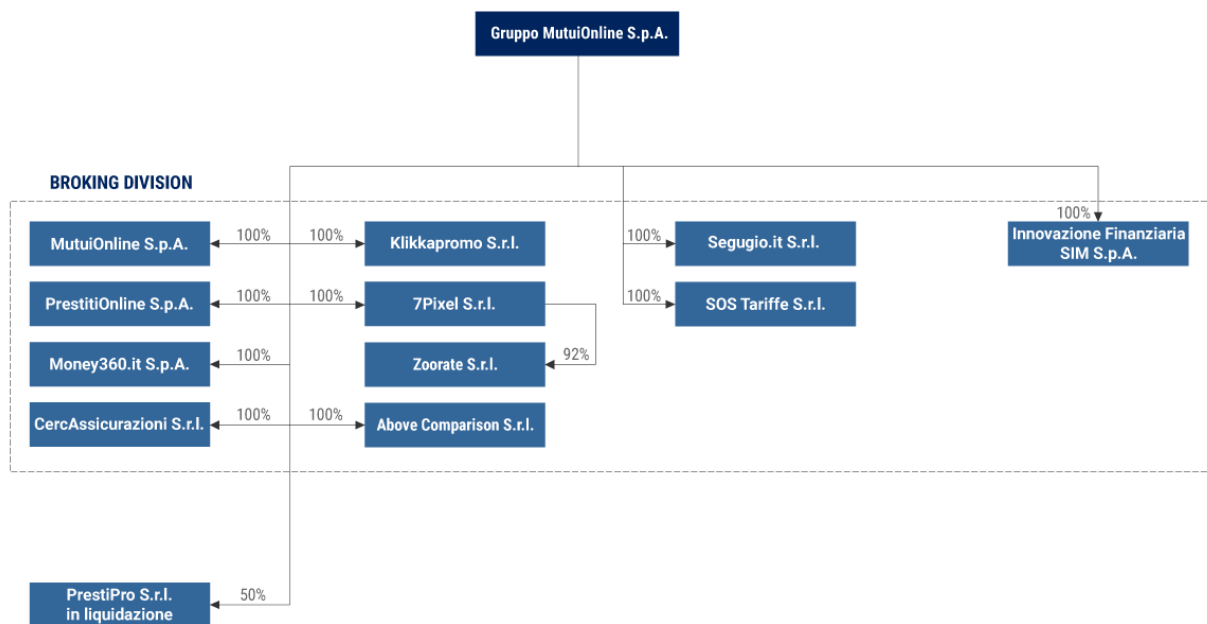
Gruppo MutuiOnline S.p.A.

BROKING DIVISION

100%
Innovazione Finanziaria SIM S.p.A.

MutuiOnline S.p.A.
100%
100%
Klikkapromo S.r.l.

100%
Segugio.it S.r.l.

PrestitiOnline S.p.A.
100%
100%
7Pixel S.r.l.

100%
SOS Tariffe S.r.l.

Money360.it S.p.A.
100%
92%
Zoorate S.r.l.

CercAssicurazioni S.r.l.
100%
100%
Above Comparison S.r.l.

PrestiPro S.r.l. in liquidazione
50%